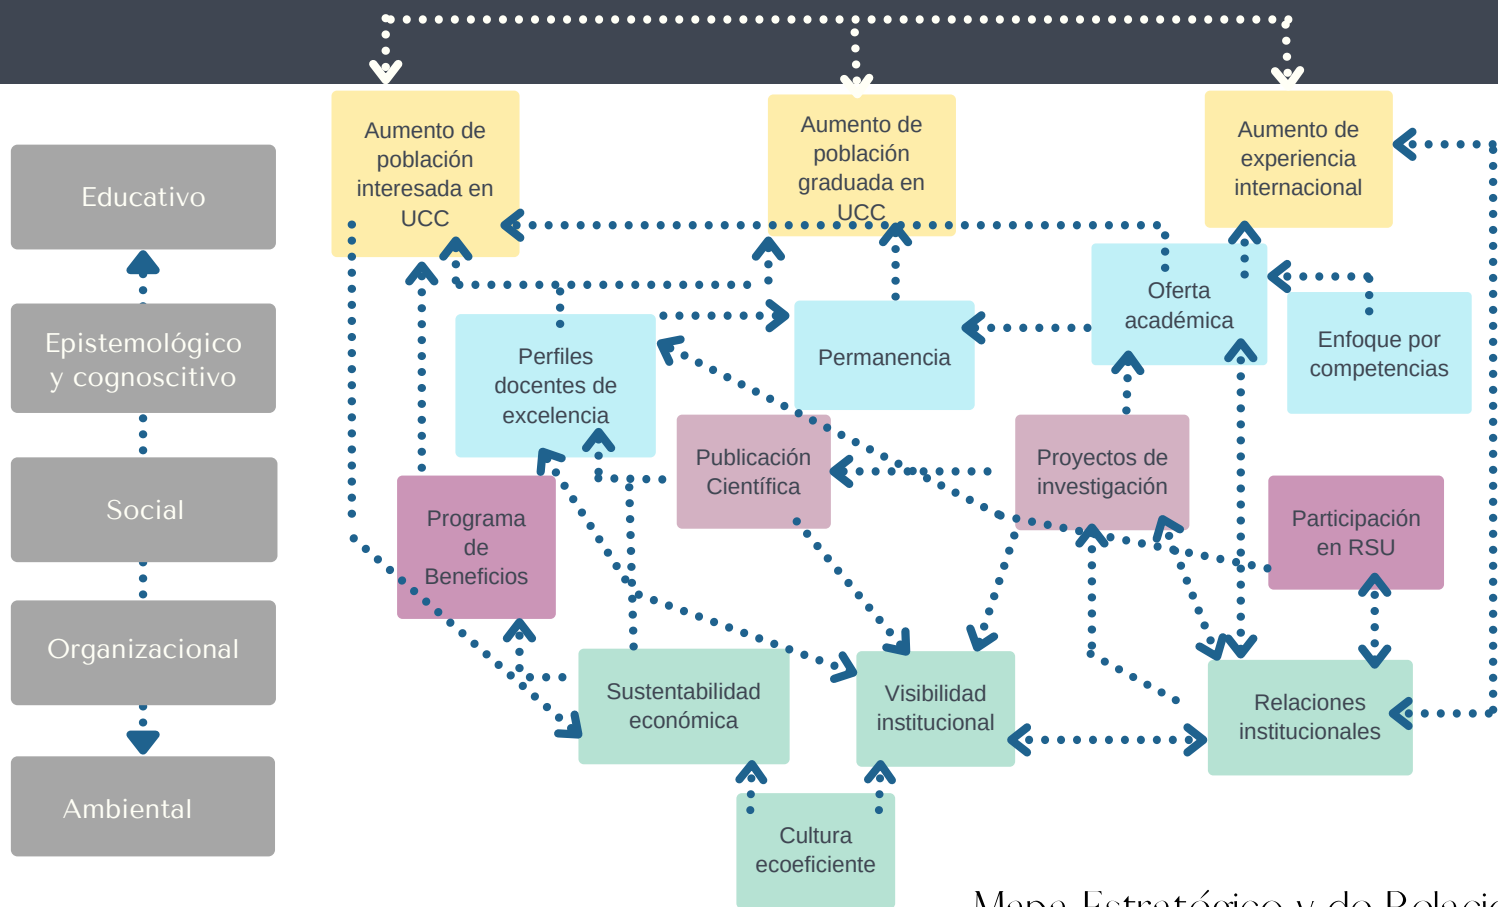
Educativo

Epistemológico y cognoscitivo

Social

Organizacional

Ambiental

Aumento de población interesada en UCC

Aumento de población graduada en UCC

Aumento de experiencia internacional

Oferta académica

Enfoque por competencias

Perfiles docentes de excelencia

Permanencia

Publicación Científica

Proyectos de investigación

Programa de Beneficios

Participación en RSU

Sustentabilidad económica

Visibilidad institucional

Relaciones institucionales

Cultura ecoeficiente

Mapa Estratégico y de Relacio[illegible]